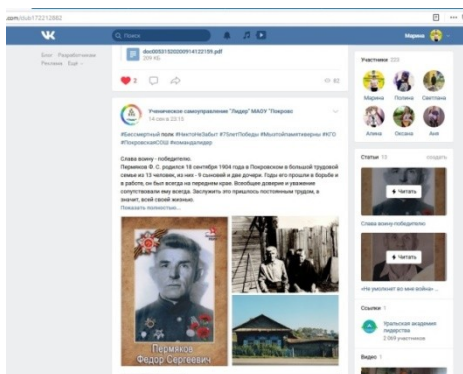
vk.com/club172212882

Поиск

Марина

Блог Разработчикам Реклама Ещё

doc00531200009141221S9.pdf
209 КБ

2

82

Ученическое самоуправление "Лидер" МАОУ "Покрово
14 сен в 23:19

#Бессмертный полк #НиктоНеЗабыт #75летПобеды #Мыэтойпамятиверны #КГО #ПокровскаяСОШ #командалидер

Слава воину - победителю.
Пермяков Ф. С. родился 18 сентября 1904 года в Покровском в большой трудовой семье из 13 человек, из них - 9 сыновей и две дочери. Годы его прошли в борьбе и в работе, он был всегда на переднем крае. Всеобщее доверие и уважение сопутствовали ему всегда. Заслужить это пришлось постоянным трудом, а значит, всей своей жизнью.
Показать полностью...

Пермяков
Федор Сергеевич

Участники 223

Марина Полина Светлана
Алина Оксана Аня

Статьи 19 создать

Читать

Слава воину победителю

Читать

«Не умолкнет во мне война» ...

Ссылки 1

Уральская академия лидерства
2 069 участников

Видео 1